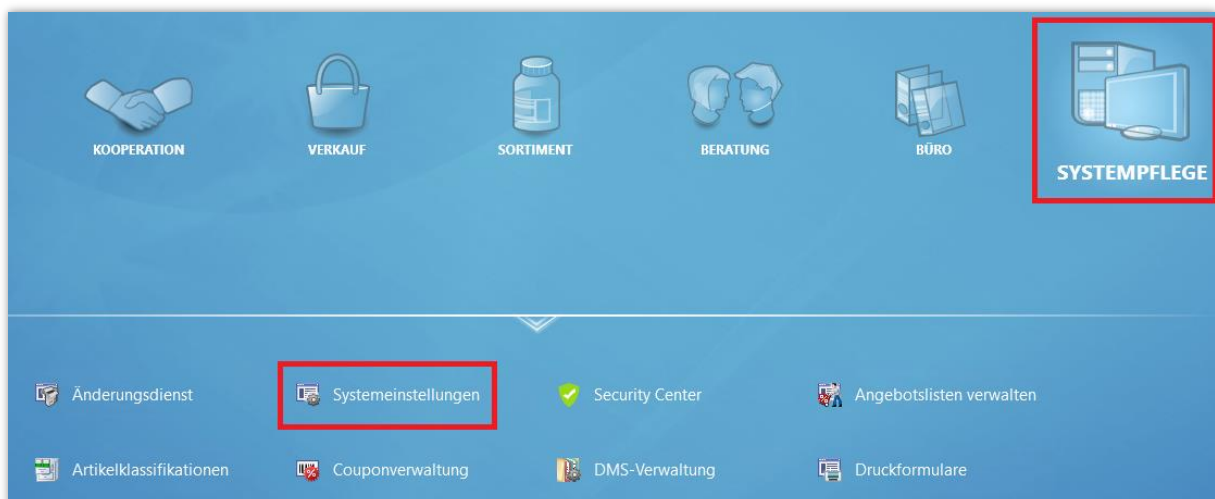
KOOPERATION
VERKAUF
SORTIMENT
BERATUNG
BÜRO
SYSTEMPFLEGE

Änderungsdienst
Systemeinstellungen
Security Center
Angebotslisten verwalten

Artikelklassifikationen
Couponverwaltung
DMS-Verwaltung
Druckformulare